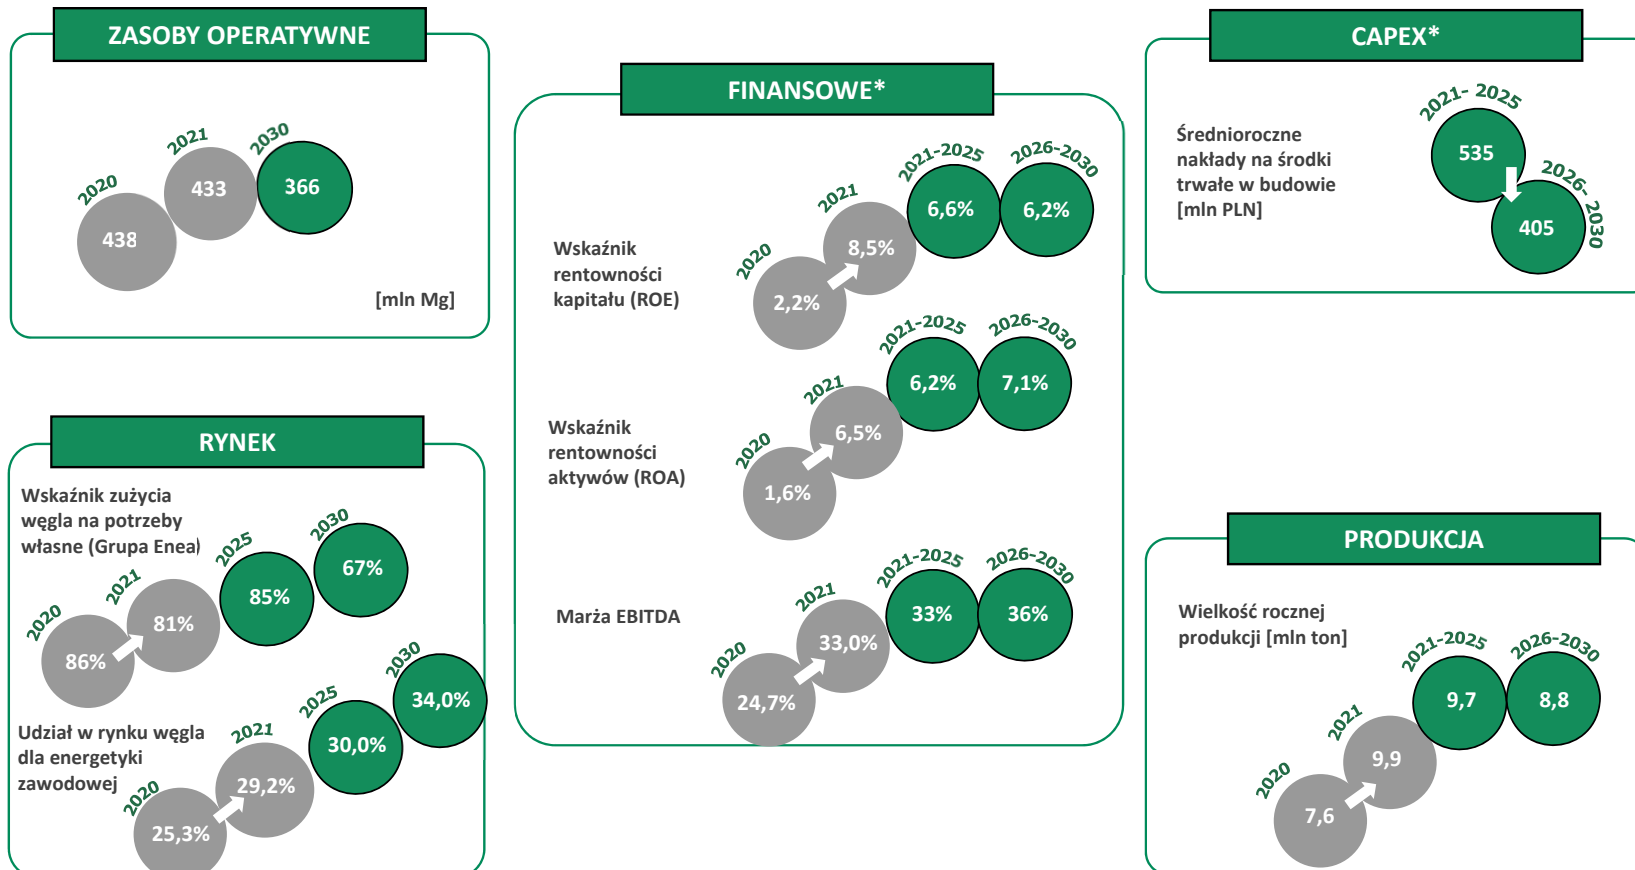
ZASOBY OPERATYWNE

2020
438
2021
433
2030
366
[mln Mg]

FINANSOWE*

Wskaźnik rentowności kapitału (ROE)
2020
2,2%
2021
8,5%
2021-2025
6,6%
2026-2030
6,2%

Wskaźnik rentowności aktywów (ROA)
2020
1,6%
2021
6,5%
2021-2025
6,2%
2026-2030
7,1%

Marża EBITDA
2020
24,7%
2021
33,0%
2021-2025
33%
2026-2030
36%

CAPEX*

Średnioroczne nakłady na środki trwałe w budowie [mln PLN]
2021- 2025
535
2026- 2030
405

RYNEK

Wskaźnik zużycia węgla na potrzeby własne (Grupa Enea)
2020
86%
2021
81%
2025
85%
2030
67%

Udział w rynku węgla dla energetyki zawodowej
2020
25,3%
2021
29,2%
2025
30,0%
2030
34,0%

PRODUKCJA

Wielkość rocznej produkcji [mln ton]
2020
7,6
2021
9,9
2021-2025
9,7
2026-2030
8,8